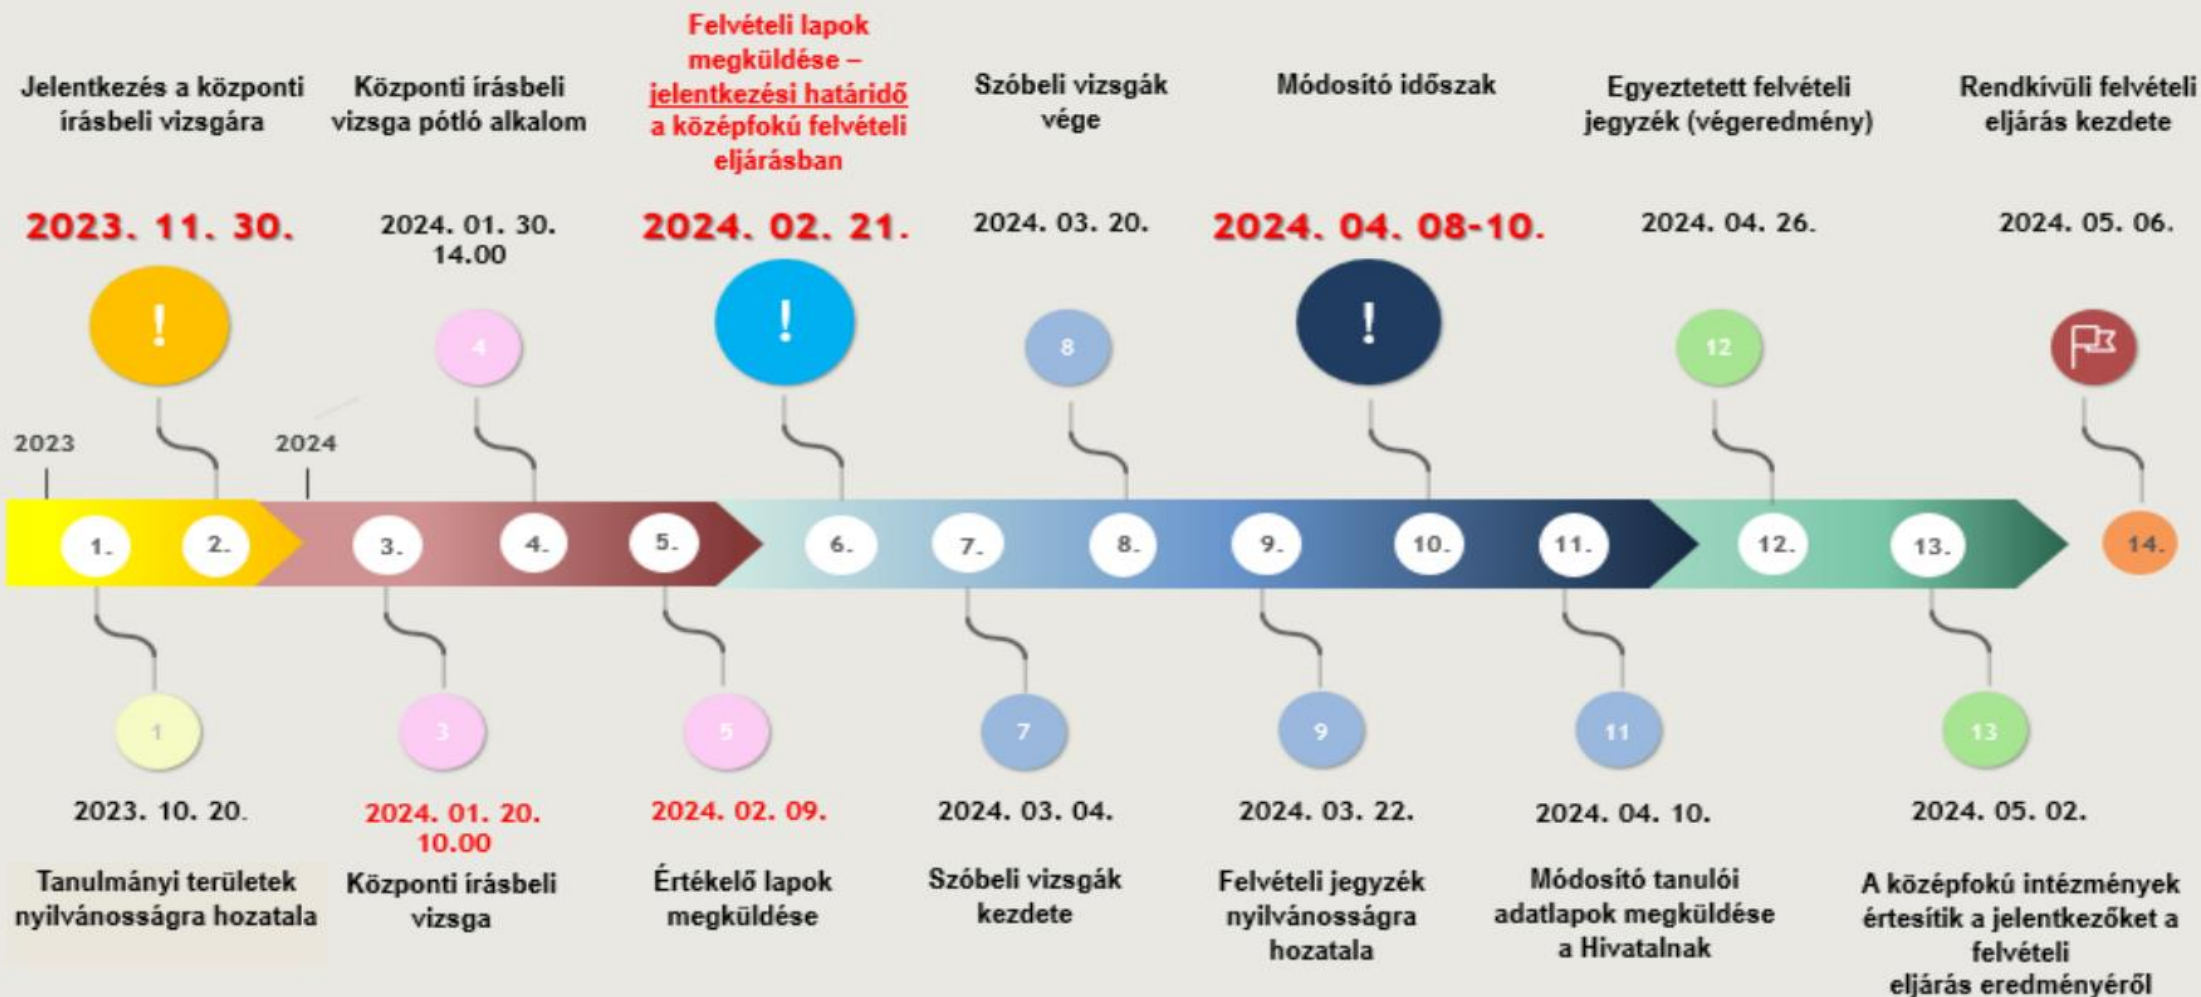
Jelentkezés a központi írásbeli vizsgára

2023. 11. 30.

Központi írásbeli vizsga pótló alkalom

2024. 01. 30. 14.00

Felvételi lapok megküldése – jelentkezési határidő a középfokú felvételi eljárásban

2024. 02. 21.

Szóbeli vizsgák vége

2024. 03. 20.

Módosító időszak

2024. 04. 08-10.

Egyeztetett felvételi jegyzék (végeredmény)

2024. 04. 26.

Rendkívüli felvételi eljárás kezdete

2024. 05. 06.

!

4

!

8

!

12

2023

2024

1. 2. 3. 4. 5. 6. 7. 8. 9. 10. 11. 12. 13. 14.

1

3

5

7

9

11

13

2023. 10. 20.

Tanulmányi területek nyilvánosságra hozatala

2024. 01. 20. 10.00

Központi írásbeli vizsga

2024. 02. 09.

Értékelő lapok megküldése

2024. 03. 04.

Szóbeli vizsgák kezdete

2024. 03. 22.

Felvételi jegyzék nyilvánosságra hozatala

2024. 04. 10.

Módosító tanulói adatlapok megküldése a Hivatalnak

2024. 05. 02.

A középfokú intézmények értesítik a jelentkezőket a felvételi eljárás eredményéről